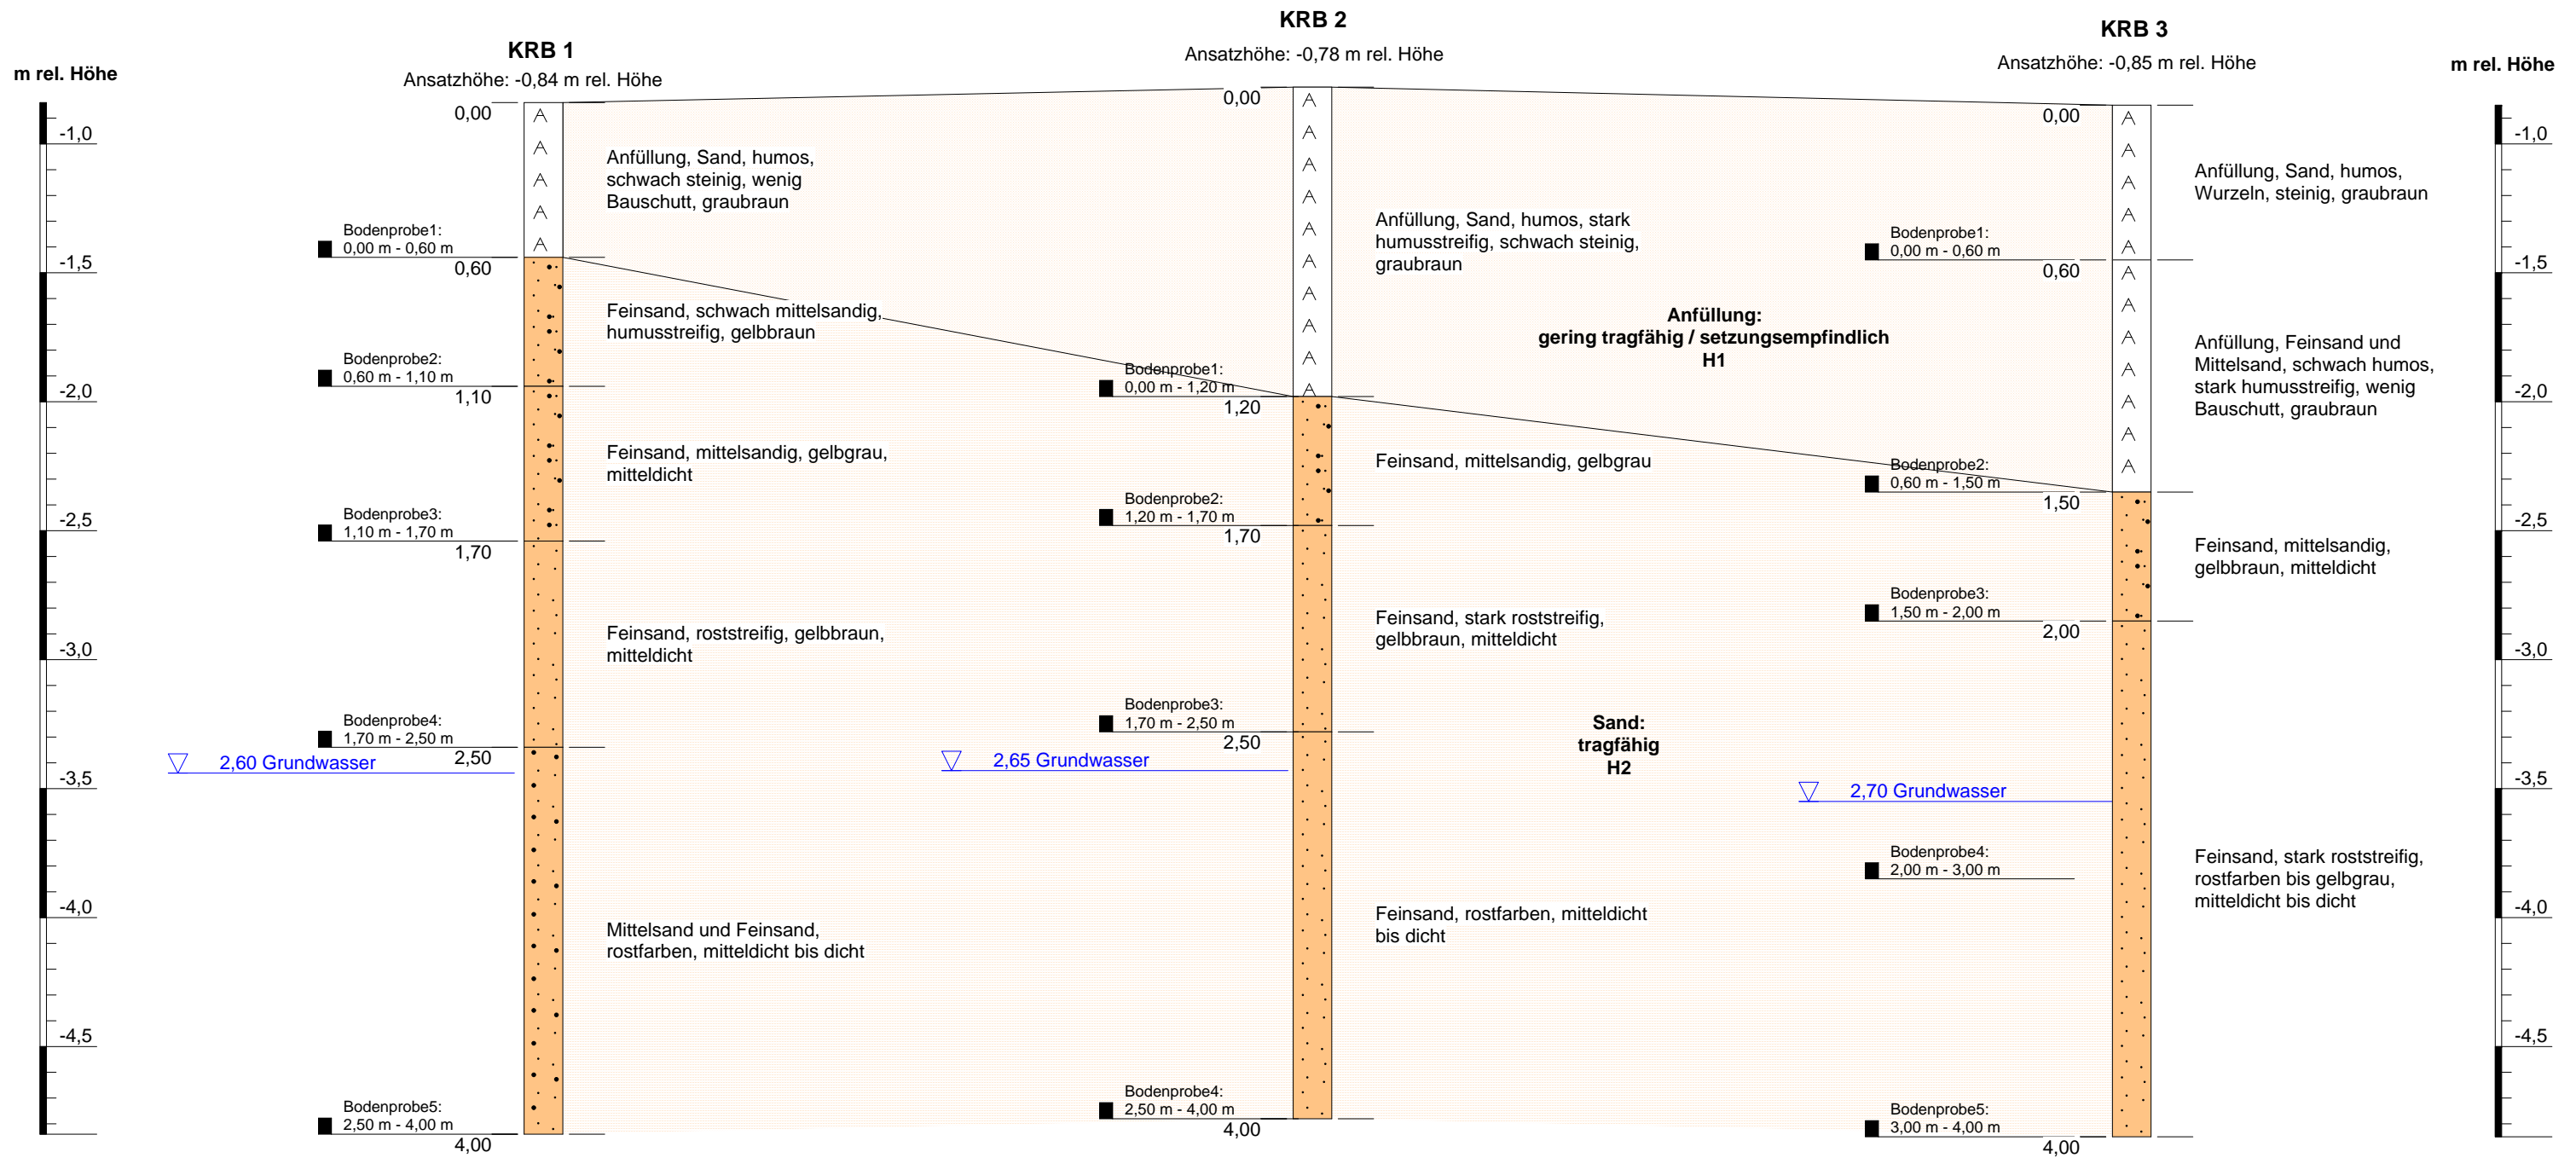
m rel. Höhe

-1,0
-1,5
-2,0
-2,5
-3,0
-3,5
-4,0
-4,5

KRB 1
Ansatzhöhe: -0,84 m rel. Höhe

0,00
Anfüllung, Sand, humos, schwach steinig, wenig Bauschutt, graubraun
Bodenprobe1: 0,00 m - 0,60 m
0,60
Feinsand, schwach mittelsandig, humusstreifig, gelbbraun
Bodenprobe2: 0,60 m - 1,10 m
1,10
Feinsand, mittelsandig, gelbgrau, mitteldicht
Bodenprobe3: 1,10 m - 1,70 m
1,70
Feinsand, roststreifig, gelbbraun, mitteldicht
Bodenprobe4: 1,70 m - 2,50 m
2,50
2,60 Grundwasser
Mittelsand und Feinsand, rostfarben, mitteldicht bis dicht
Bodenprobe5: 2,50 m - 4,00 m
4,00

KRB 2
Ansatzhöhe: -0,78 m rel. Höhe

0,00
Anfüllung, Sand, humos, stark humusstreifig, schwach steinig, graubraun
Bodenprobe1: 0,00 m - 1,20 m
1,20
Feinsand, mittelsandig, gelbgrau
Bodenprobe2: 1,20 m - 1,70 m
1,70
Feinsand, stark roststreifig, gelbbraun, mitteldicht
Bodenprobe3: 1,70 m - 2,50 m
2,50
2,65 Grundwasser
Feinsand, rostfarben, mitteldicht bis dicht
Bodenprobe4: 2,50 m - 4,00 m
4,00

Anfüllung:
gering tragfähig / setzungsempfindlich
H1

Sand:
tragfähig
H2

KRB 3
Ansatzhöhe: -0,85 m rel. Höhe

0,00
Anfüllung, Sand, humos, Wurzeln, steinig, graubraun
Bodenprobe1: 0,00 m - 0,60 m
0,60
Anfüllung, Feinsand und Mittelsand, schwach humos, stark humusstreifig, wenig Bauschutt, graubraun
Bodenprobe2: 0,60 m - 1,50 m
1,50
Feinsand, mittelsandig, gelbbraun, mitteldicht
Bodenprobe3: 1,50 m - 2,00 m
2,00
2,70 Grundwasser
Bodenprobe4: 2,00 m - 3,00 m
Feinsand, stark roststreifig, rostfarben bis gelbgrau, mitteldicht bis dicht
Bodenprobe5: 3,00 m - 4,00 m
4,00

m rel. Höhe

-1,0
-1,5
-2,0
-2,5
-3,0
-3,5
-4,0
-4,5